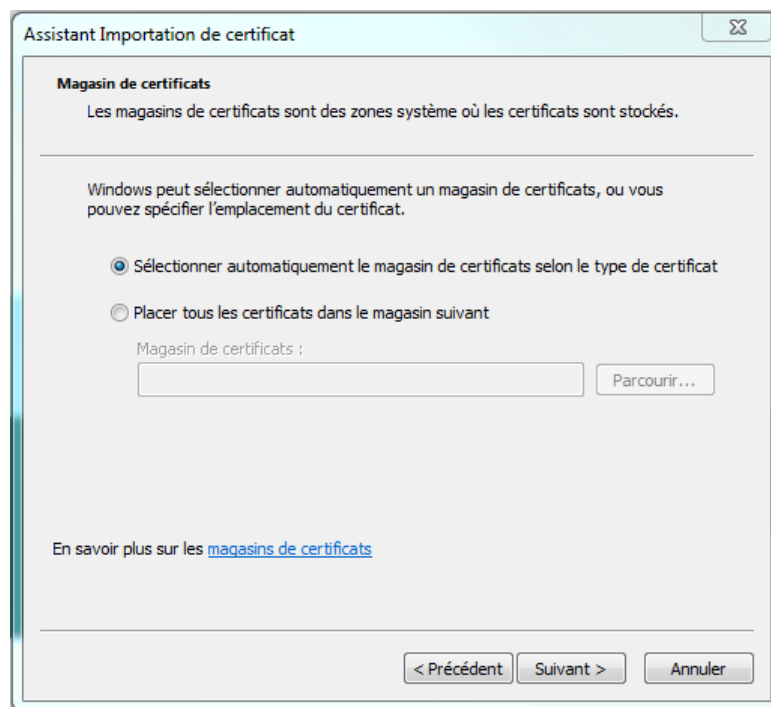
Assistant Importation de certificat

Magasin de certificats

Les magasins de certificats sont des zones système où les certificats sont stockés.

Windows peut sélectionner automatiquement un magasin de certificats, ou vous pouvez spécifier l'emplacement du certificat.

Sélectionner automatiquement le magasin de certificats selon le type de certificat

Placer tous les certificats dans le magasin suivant

Magasin de certificats :

Parcourir...

En savoir plus sur les magasins de certificats

< Précédent

Suivant >

Annuler